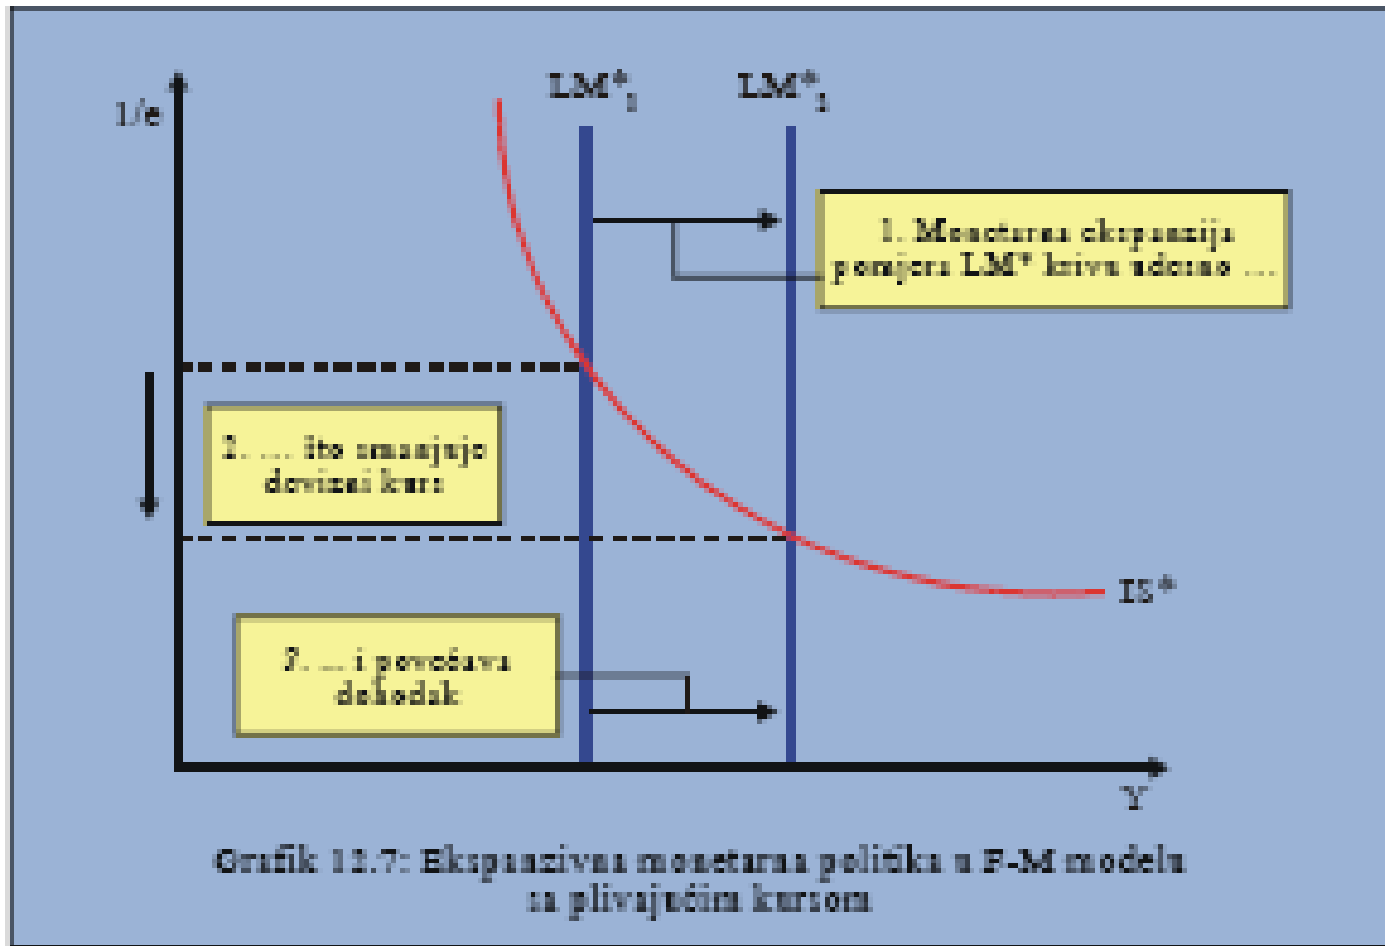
1/e

$LM^*_1$

$LM^*_2$

1. Monetarna ekspanzija pomjera LM* krivu udesno ...

2. ... što umanjuje devizni kurs

3. ... i povećava dohodak

IS*

Y

Grafik 12.7: Ekspanzivna monetarna politika u F-M modelu sa plivajućim kursom